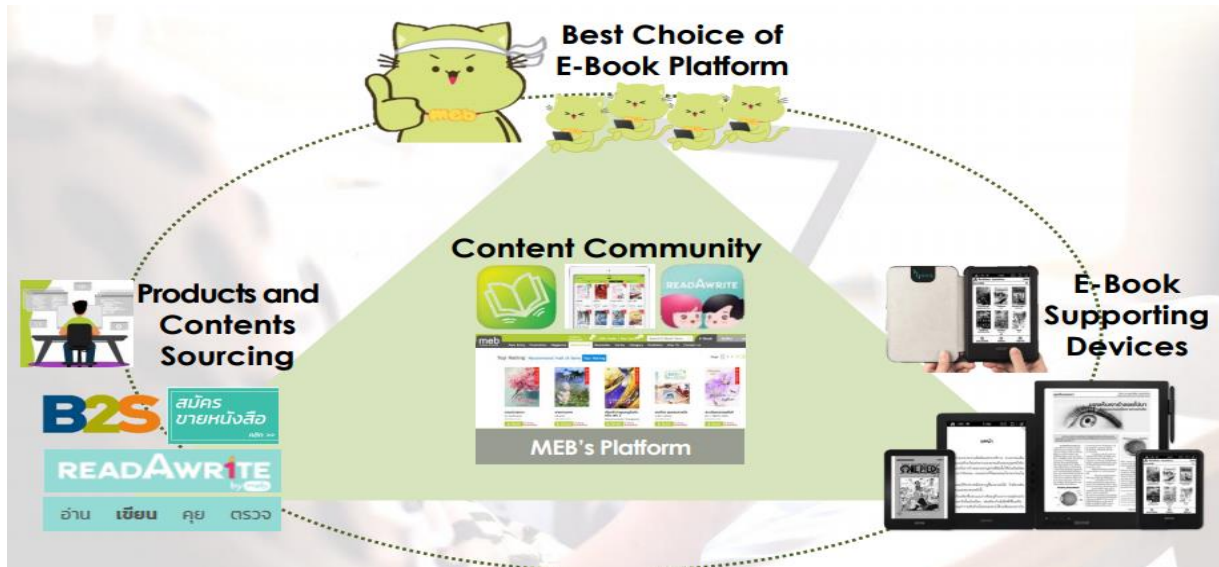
Best Choice of E-Book Platform

meb

Content Community

READAWRITE

meb

MEB's Platform

Products and Contents Sourcing

B2S

สมัคร ขายหนังสือ

คลิก >>

READAWRITE

by meb

อ่าน เขียน คุย ตรวจ

E-Book Supporting Devices

ONE PIECE